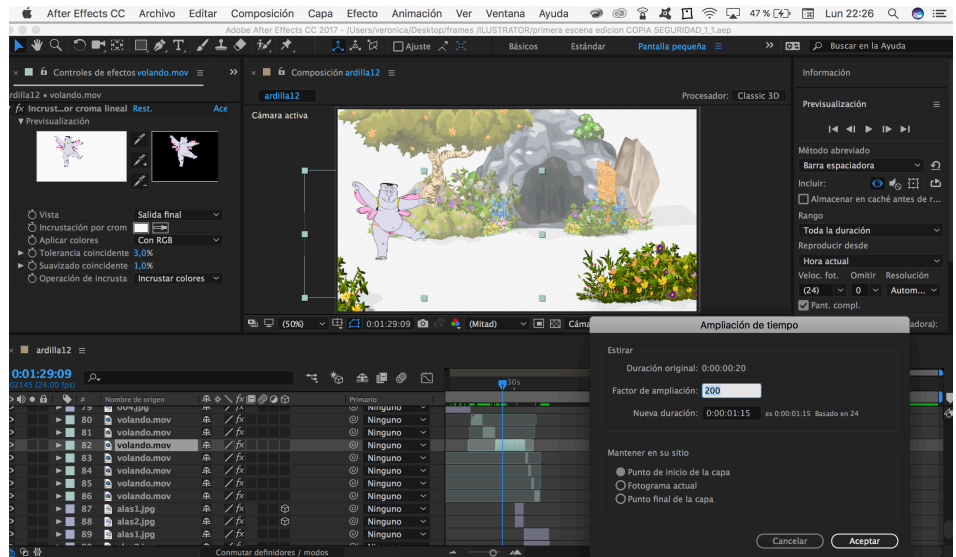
After Effects CC Archivo Editar Composición Capa Efecto Animación Ver Ventana Ayuda 47 % Lun 22:26

Adobe After Effects CC 2017 - /Users/veronica/Desktop/frames /ILLUSTRATOR/primera escena edicion COPIA SEGURIDAD_1_1.aep

Ajuste Básicos Estándar Pantalla pequeña » Buscar en la Ayuda

Controles de efectos volando.mov ≡ » Composición ardilla12 ≡ Información

ardilla12 • volando.mov
fx Incrust...or croma lineal Rest. Ace
▼ Previsualización

ardilla12 Procesador: Classic 3D

Cámara activa

Previsualización ≡

Método abreviado
Barra espaciadora
Incluir:
Almacenar en caché antes de r...
Rango
Toda la duración
Reproducir desde
Hora actual
Veloc. fot. Omitir Resolución
(24) 0 Autom...
Pant. compl.

Vista Salida final
Incrustación por crom
Aplicar colores Con RGB
Tolerancia coincidente 3,0%
Suavizado coincidente 1,0%
Operación de incrusta Incrustar colores

(50%) 0:01:29:09 (Mitad) Cám

ardilla12 ≡

0:01:29:09
02145 (24.00 fps)

# Nombre de origen Primario
79 004.jpg Ninguno
80 volando.mov Ninguno
81 volando.mov Ninguno
82 volando.mov Ninguno
83 volando.mov Ninguno
84 volando.mov Ninguno
85 volando.mov Ninguno
86 volando.mov Ninguno
87 alas1.jpg Ninguno
88 alas2.jpg Ninguno
89 alas1.jpg Ninguno

Conmutar definidores / modos

30s

Ampliación de tiempo

Estirar
Duración original: 0:00:00:20
Factor de ampliación: 200
Nueva duración: 0:00:01:15 es 0:00:01:15 Basado en 24

Mantener en su sitio
Punto de inicio de la capa
Fotograma actual
Punto final de la capa

Cancelar Aceptar

adora):